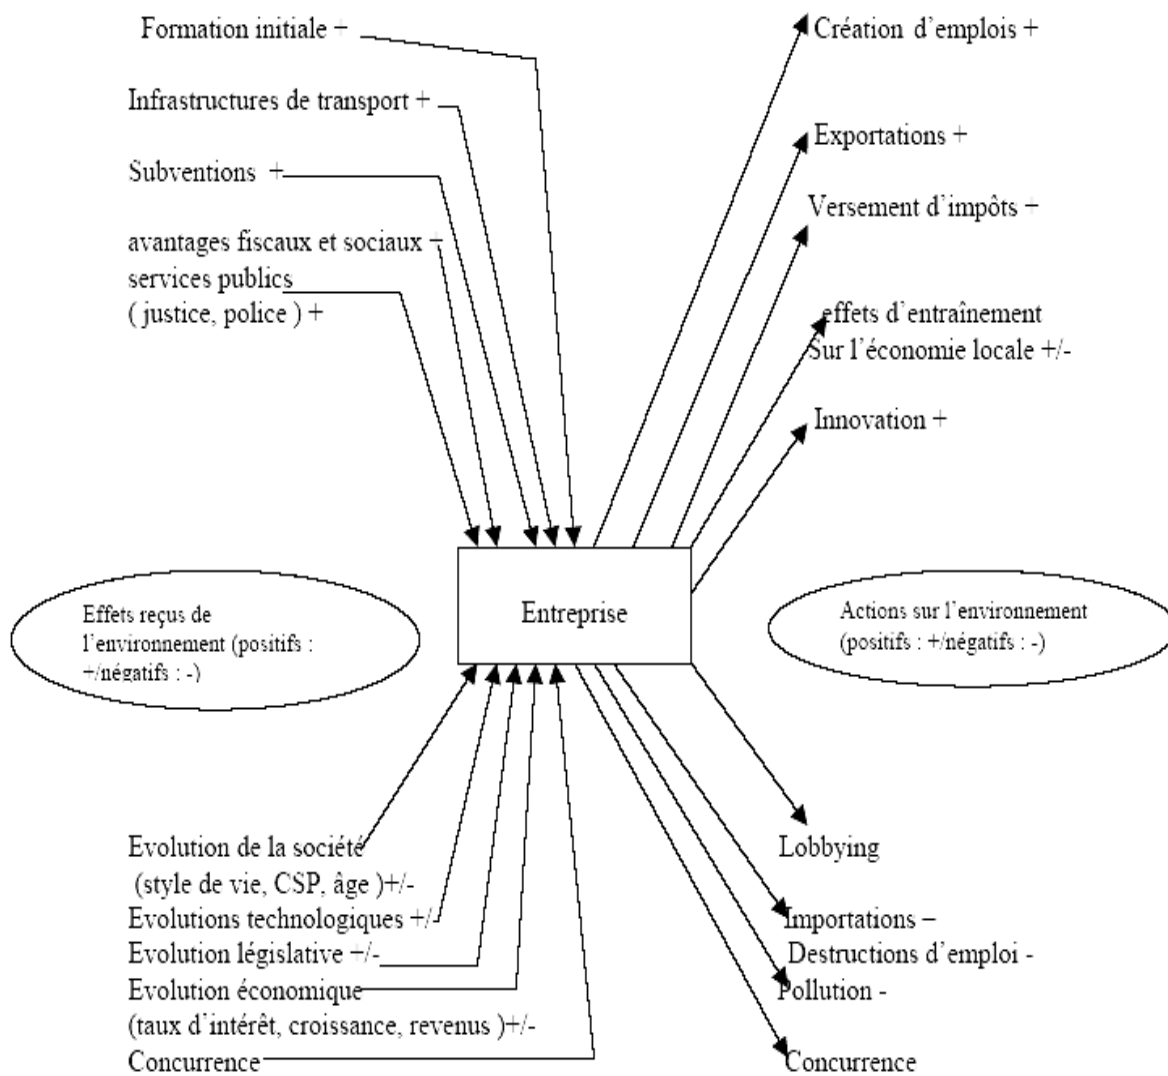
Formation initiale +

Infrastructures de transport +

Subventions +

avantages fiscaux et sociaux +
services publics
( justice, police ) +

Création d'emplois +

Exportations +

Versement d'impôts +

effets d'entraînement
Sur l'économie locale +/-

Innovation +

Effets reçus de l'environnement (positifs : +/négatifs : -)

Entreprise

Actions sur l'environnement (positifs : +/négatifs : -)

Evolution de la société
(style de vie, CSP, âge )+/-
Evolutions technologiques +/-
Evolution législative +/-
Evolution économique
(taux d'intérêt, croissance, revenus )+/-
Concurrence

Lobbying

Importations –
Destructions d'emploi -
Pollution -

Concurrence